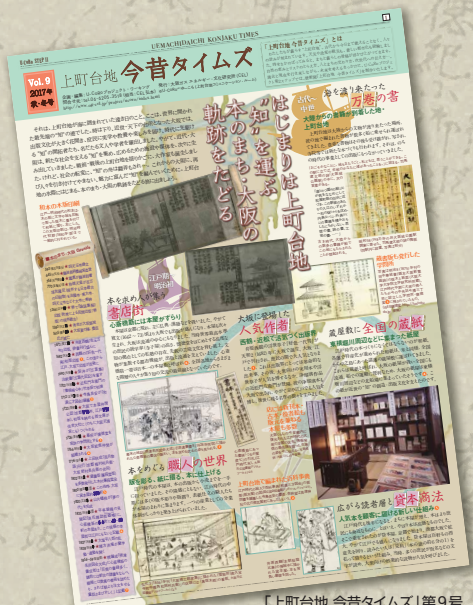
UEMACHIDAICHI KONJAKU TIMES

上町台地 今昔タイムズ

Vol. 9
2017年
秋・冬号

はじまりは上町台地
"知"を運ぶ
本のまち・大阪の
軌跡をたどる

古代〜中世
海を渡り来たった
万巻の書

江戸期〜明治

本を売り買いする
書店街

大坂に登場した
人気作者

蔵屋敷に全国の蔵書

本をめぐる
職人の世界

広がる読者層と
資本商法

「上町台地 今昔タイムズ」第9号